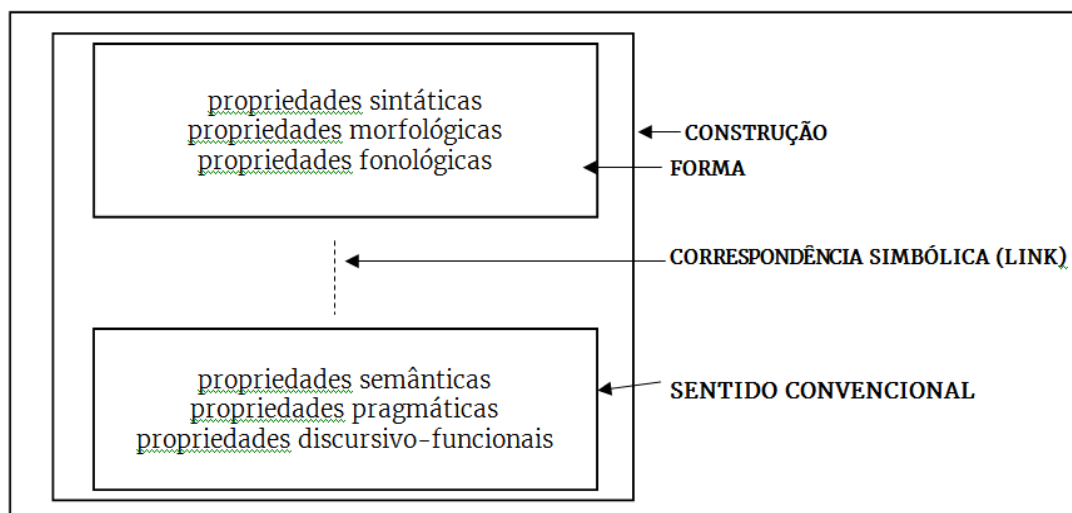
propriedades sintáticas
propriedades morfológicas
propriedades fonológicas

CONSTRUÇÃO

FORMA

CORRESPONDÊNCIA SIMBÓLICA (LINK)

propriedades semânticas
propriedades pragmáticas
propriedades discursivo-funcionais

SENTIDO CONVENCIONAL